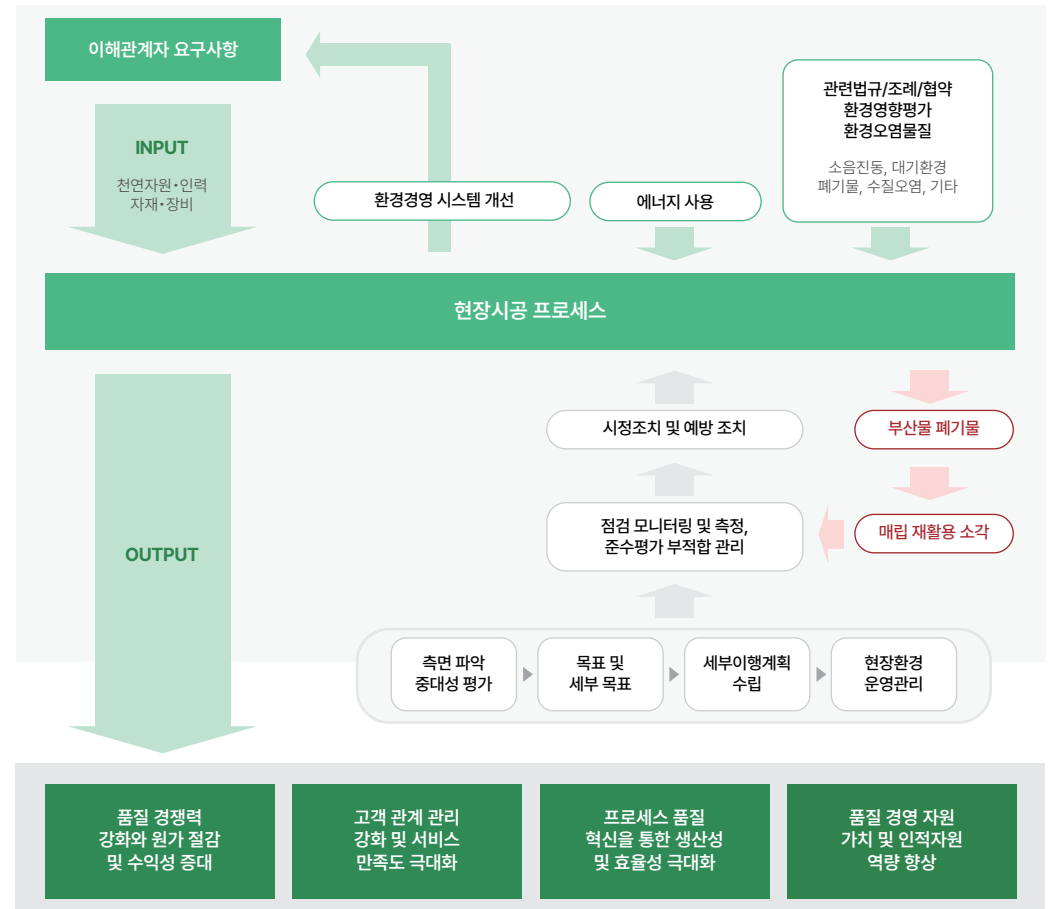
이해관계자 요구사항

INPUT

천연자원·인력
자재·장비

환경경영 시스템 개선

에너지 사용

관련법규/조례/협약
환경영향평가
환경오염물질

소음진동, 대기환경
폐기물, 수질오염, 기타

현장시공 프로세스

OUTPUT

시정조치 및 예방 조치

부산물 폐기물

점검 모니터링 및 측정,
준수평가 부적합 관리

매립 재활용 소각

측면 파악
중대성 평가

목표 및
세부 목표

세부이행계획
수립

현장환경
운영관리

품질 경쟁력
강화와 원가 절감
및 수익성 증대

고객 관계 관리
강화 및 서비스
만족도 극대화

프로세스 품질
혁신을 통한 생산성
및 효율성 극대화

품질 경영 자원
가치 및 인적자원
역량 향상